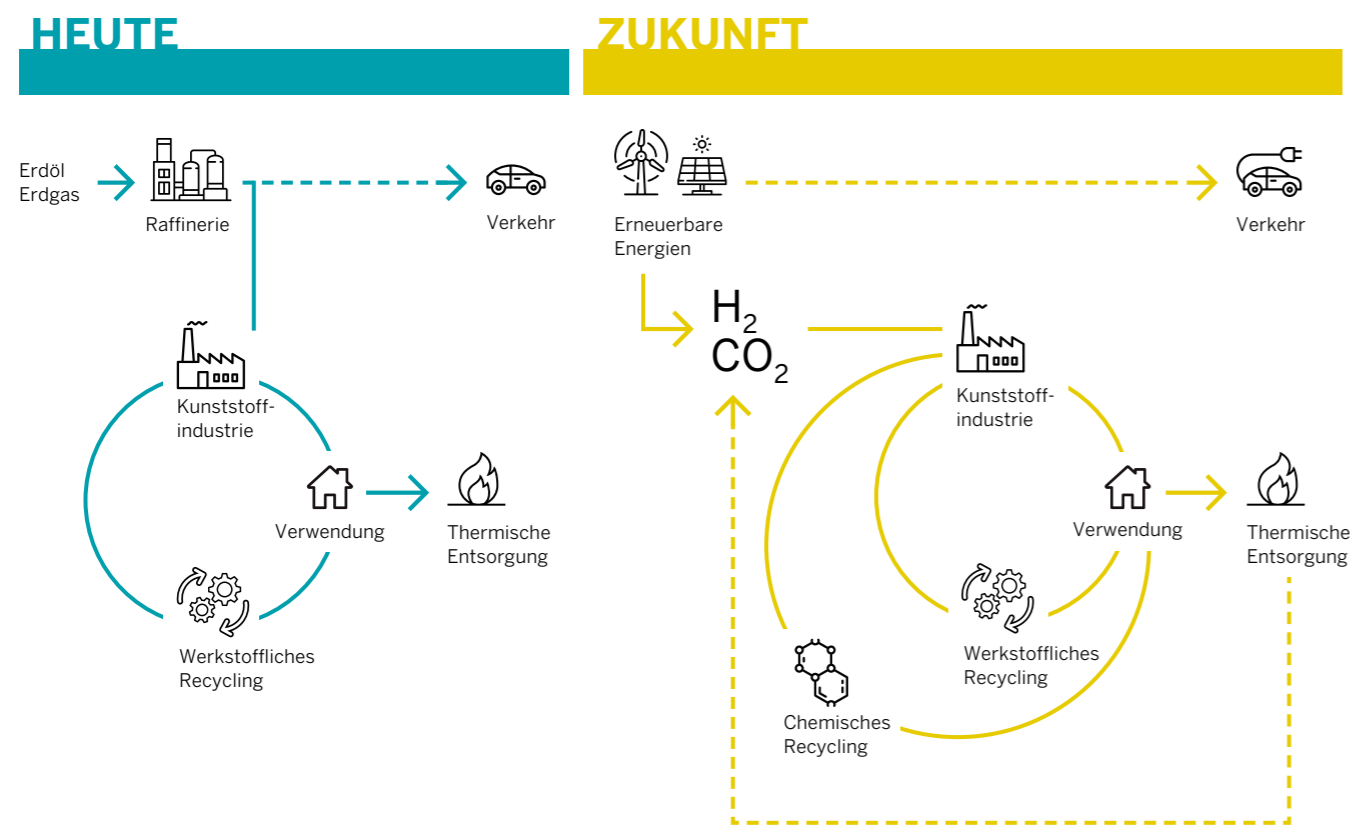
HEUTE

Erdöl
Erdgas

Raffinerie

Verkehr

Kunststoffindustrie

Verwendung

Thermische Entsorgung

Werkstoffliches Recycling

ZUKUNFT

Erneuerbare Energien

Verkehr

$H_2$
$CO_2$

Kunststoffindustrie

Verwendung

Thermische Entsorgung

Werkstoffliches Recycling

Chemisches Recycling